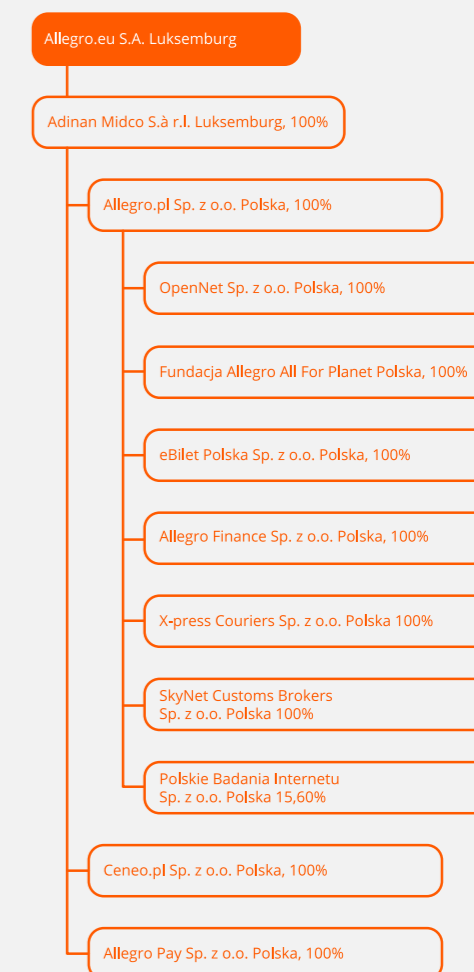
Allegro.eu S.A. Luksemburg

Adinan Midco S.à r.l. Luksemburg, 100%

Allegro.pl Sp. z o.o. Polska, 100%

OpenNet Sp. z o.o. Polska, 100%

Fundacja Allegro All For Planet Polska, 100%

eBilet Polska Sp. z o.o. Polska, 100%

Allegro Finance Sp. z o.o. Polska, 100%

X-press Couriers Sp. z o.o. Polska 100%

SkyNet Customs Brokers Sp. z o.o. Polska 100%

Polskie Badania Internetu Sp. z o.o. Polska 15,60%

Ceneo.pl Sp. z o.o. Polska, 100%

Allegro Pay Sp. z o.o. Polska, 100%